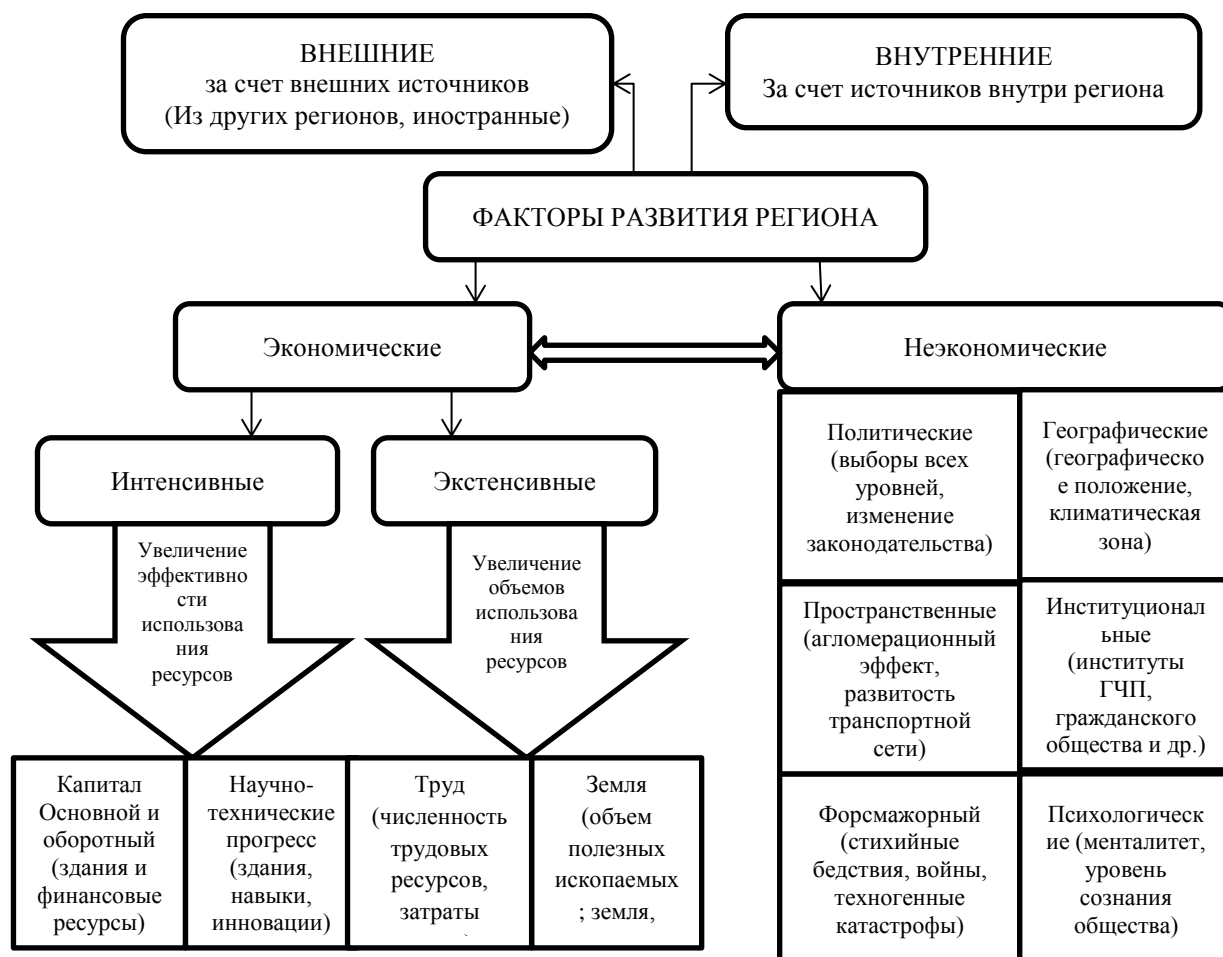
ВНЕШНИЕ
за счет внешних источников
(Из других регионов, иностранные)

ВНУТРЕННИЕ
За счет источников внутри региона

ФАКТОРЫ РАЗВИТИЯ РЕГИОНА

Экономические

Неэкономические

Интенсивные

Экстенсивные

Увеличение эффективности использования ресурсов

Увеличение объемов использования ресурсов

Капитал Основной и оборотный (здания и финансовые ресурсы)

Научно-технические прогресс (здания, навыки, инновации)

Труд (численность трудовых ресурсов, затраты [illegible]

Земля (объем полезных ископаемых ; земля, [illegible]

Политические (выборы всех уровней, изменение законодательства)

Географические (географическое положение, климатическая зона)

Пространственные (агломерационный эффект, развитость транспортной сети)

Институциональные (институты ГЧП, гражданского общества и др.)

Форсмажорный (стихийные бедствия, войны, техногенные катастрофы)

Психологические (менталитет, уровень сознания общества)